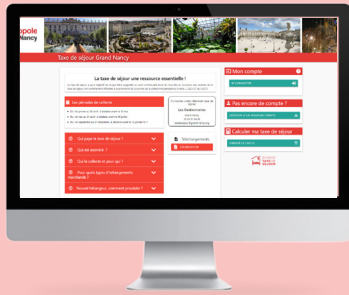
opole Nancy

Taxe de séjour Grand Nancy

La taxe de séjour une ressource essentielle !

Les périodes de collecte

Qui paye la taxe de séjour ?

Qui est exonéré ?

Qui la collecte et pour qui ?

Pour quels types d'hébergements meublés ?

Nouvel hébergeur, comment procéder ?

Les Gestionnaires

Téléchargements

Mon compte

Pas encore de compte ?

Calculer ma taxe de séjour